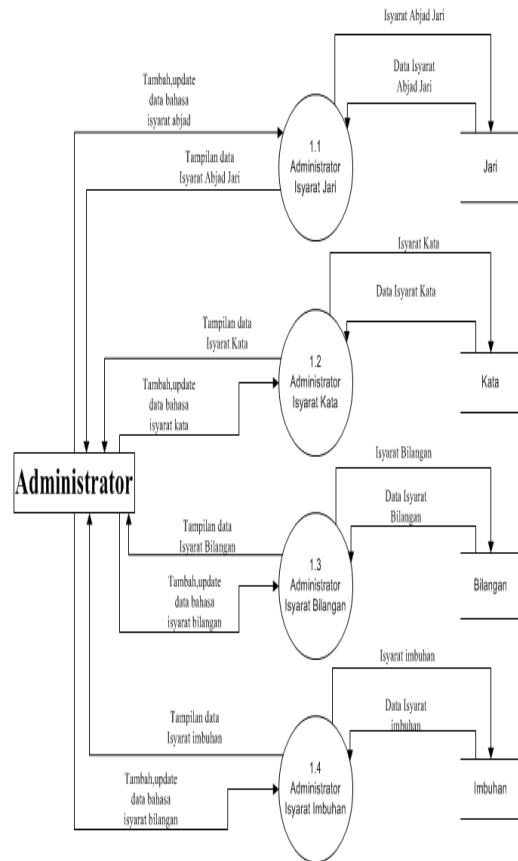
Isyarat Abjad Jari

Data Isyarat Abjad Jari

Tambah,update data bahasa isyarat abjad

1.1 Administrator Isyarat Jari

Jari

Tampilan data Isyarat Abjad Jari

Isyarat Kata

Data Isyarat Kata

Tampilan data Isyarat Kata

1.2 Administrator Isyarat Kata

Kata

Tambah,update data bahasa isyarat kata

Administrator

Isyarat Bilangan

Data Isyarat Bilangan

Tampilan data Isyarat Bilangan

1.3 Administrator Isyarat Bilangan

Bilangan

Tambah,update data bahasa isyarat bilangan

Isyarat imbuhan

Data Isyarat imbuhan

Tampilan data Isyarat imbuhan

1.4 Administrator Isyarat Imbuhan

Imbuhan

Tambah,update data bahasa isyarat bilangan